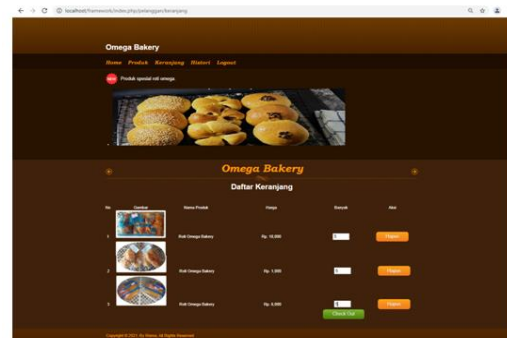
localhost/framework/index.php/pelanggan/keranjang

Omega Bakery

Home Produk Keranjang Histori Logout

NEW Produk spesial roti omega

Omega Bakery

Daftar Keranjang

| No | Gambar | Nama Produk | Harga | Banyak | Aksi |
|---|---|---|---|---|---|
| 1 | | Roti Omega Bakery | Rp. 10,000 | 1 | Hapus |
| 2 | | Roti Omega Bakery | Rp. 1,000 | 1 | Hapus |
| 3 | | Roti Omega Bakery | Rp. 6,000 | 1 | Hapus |

Check Out

Copyright © 2021. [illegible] All Rights Reserved